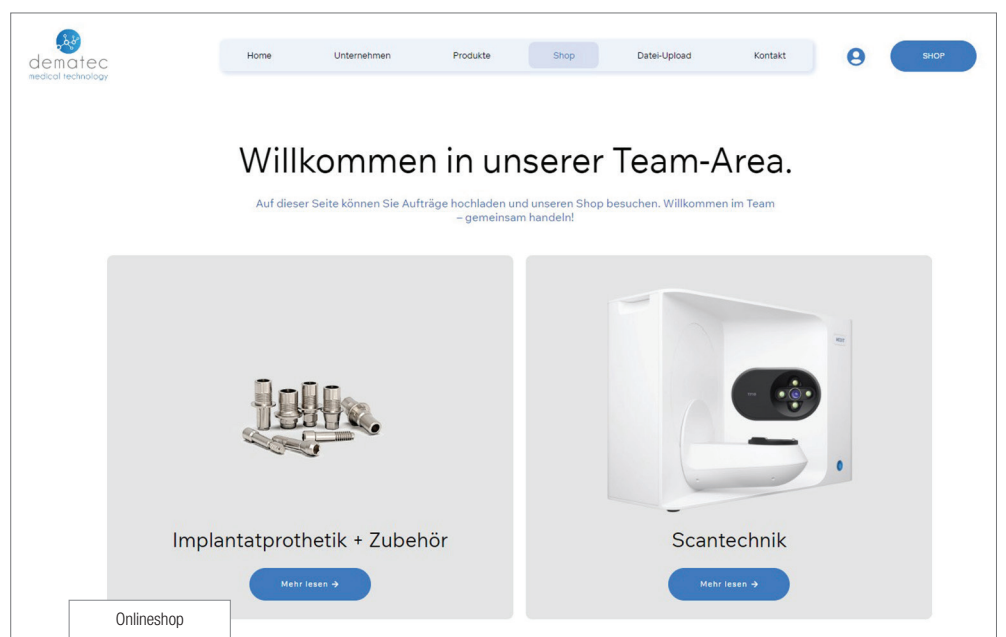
dematec
medical technology

Home Unternehmen Produkte Shop Datei-Upload Kontakt

SHOP

Willkommen in unserer Team-Area.

Auf dieser Seite können Sie Aufträge hochladen und unseren Shop besuchen. Willkommen im Team – gemeinsam handeln!

Implantatprothetik + Zubehör

Mehr lesen →

Scantechnik

Mehr lesen →

Onlineshop